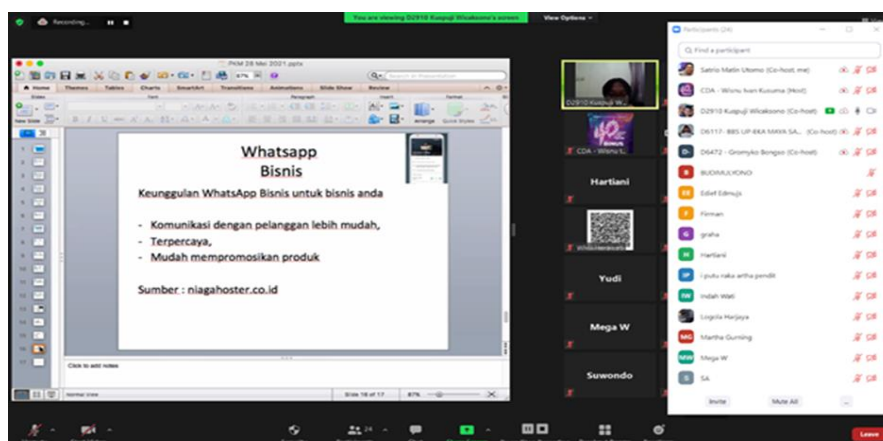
Recording...

You are viewing D2910 Kuspuji Wicaksono's screen

View Options

PKM 28 Mei 2021.pptx

Home Themes Tables Charts SmartArt Transitions Animations Slide Show Review

New Slide

87%

Whatsapp Bisnis

Keunggulan WhatsApp Bisnis untuk bisnis anda

- Komunikasi dengan pelanggan lebih mudah,
- Terpercaya,
- Mudah mempromosikan produk

Sumber : niagahoster.co.id

Click to add notes

Normal View

Slide 16 of 17

87%

D2910 Kuspuji W...

CDA - Wisnu Ivan...

Hartiani

Yudi

Mega W

Suwondo

Participants (24)

Find a participant

Satrio Matin Utomo (Co-host, me)

CDA - Wisnu Ivan Kusuma (Host)

D2910 Kuspuji Wicaksono (Co-host)

D6117- BBS UP-BKA MAYA SA... (Co-host)

D6472 - Gromyko Bongso (Co-host)

BUDIMULYONO

Edief Edmuja

Firman

graha

Hartiani

i putu raka artha pendit

indah Wati

Logola Harjaya

Marthe Gurning

Mega W

SA

Invite

Mute All

...

Leave